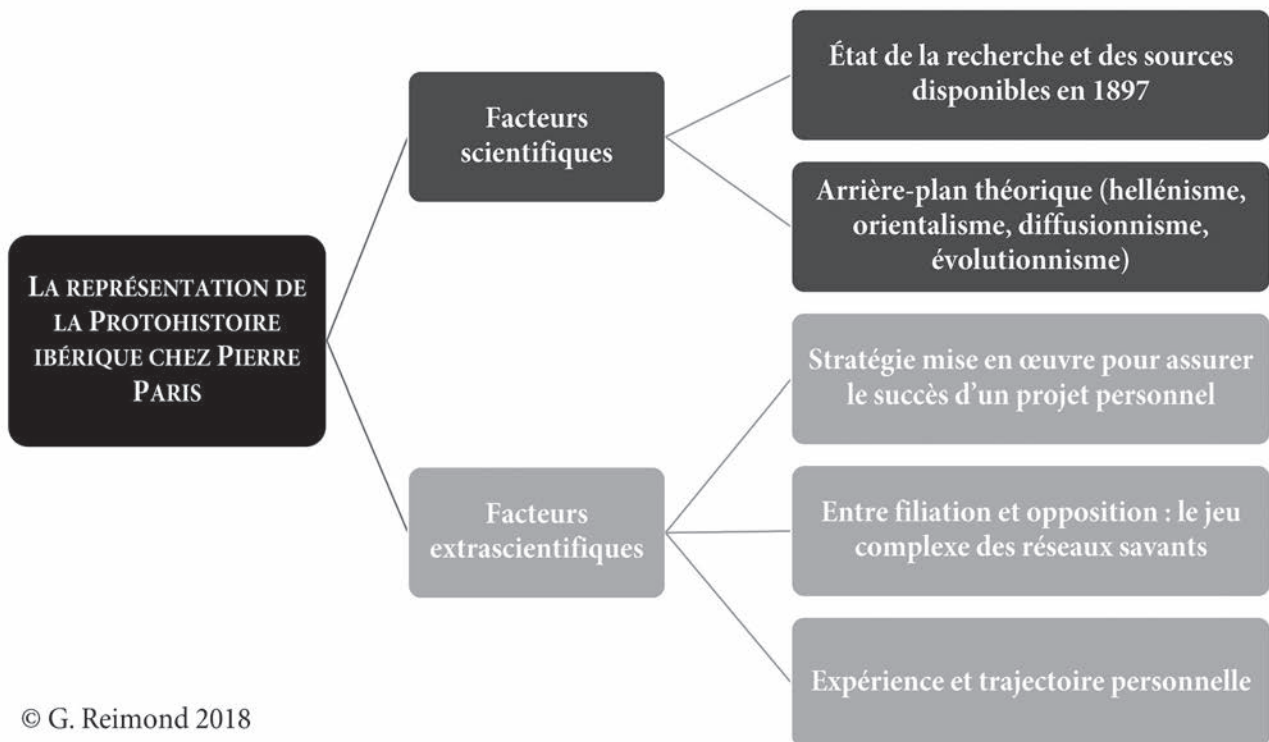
La représentation de la Protohistoire ibérique chez Pierre Paris

Facteurs scientifiques

État de la recherche et des sources disponibles en 1897

Arrière-plan théorique (hellénisme, orientalisme, diffusionnisme, évolutionnisme)

Facteurs extrascientifiques

Stratégie mise en œuvre pour assurer le succès d'un projet personnel

Entre filiation et opposition : le jeu complexe des réseaux savants

Expérience et trajectoire personnelle

© G. Reimond 2018